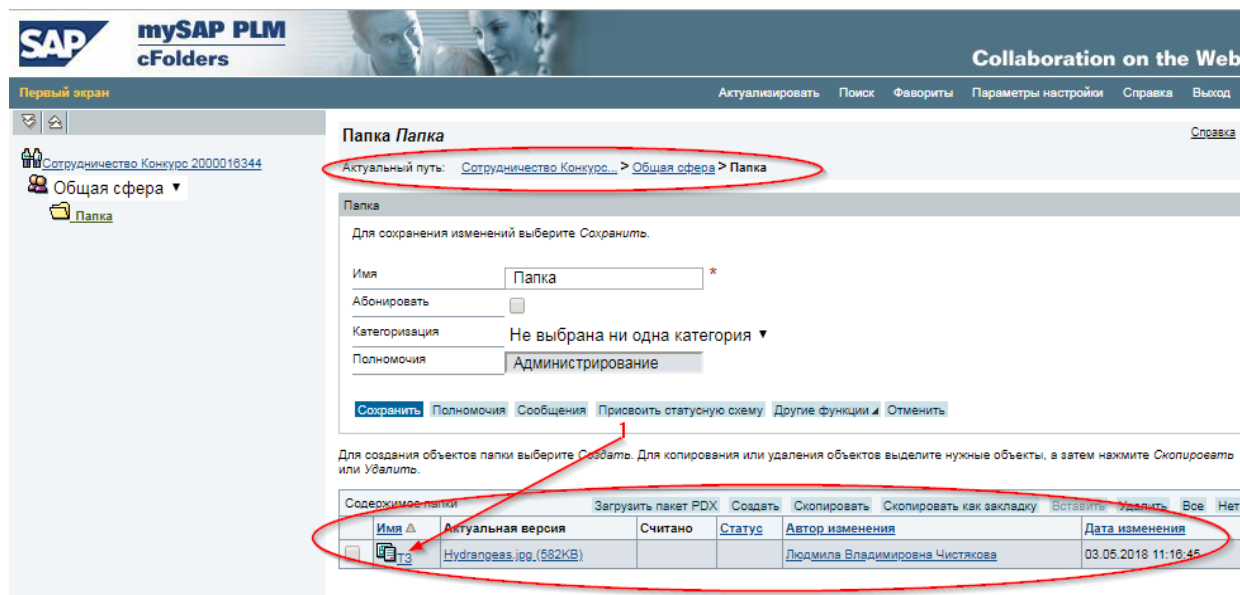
SAP mySAP PLM cFolders

Collaboration on the Web

Первый экран

Актуализировать Поиск Фавориты Параметры настройки Справка Выход

Сотрудничество Конкурс 2000016344
Общая сфера ▼
Папка

Папка *Папка*

Справка

Актуальный путь: Сотрудничество Конкурс... > Общая сфера > Папка

Папка

Для сохранения изменений выберите *Сохранить*.

Имя | Папка *
Абонировать
Категоризация | Не выбрана ни одна категория ▼
Полномочия | Администрирование

Сохранить | Полномочия | Сообщения | Присвоить статусную схему | Другие функции | Отменить

1

Для создания объектов папки выберите *Создать*. Для копирования или удаления объектов выделите нужные объекты, а затем нажмите *Скопировать* или *Удалить*.

Содержимое папки
Загрузить пакет PDX | Создать | Скопировать | Скопировать как закладку | Вставить | Удалить | Все | Нет

| | Имя | Актуальная версия | Считано | Статус | Автор изменения | Дата изменения |
|---|---|---|---|---|---|---|
| | ТЗ | Hydrangeas.jpg (582KB) | | | Людмила Владимировна Чистякова | 03.05.2018 11:16:45 |